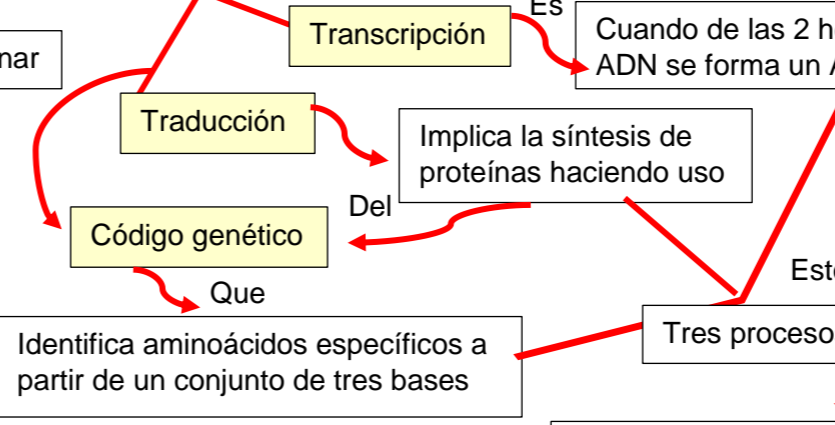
Es

nar

Transcripción

Cuando de las 2 h
ADN se forma un A

Traducción

Implica la síntesis de proteínas haciendo uso

Del

Código genético

Est

Que

Identifica aminoácidos específicos a partir de un conjunto de tres bases

Tres proceso